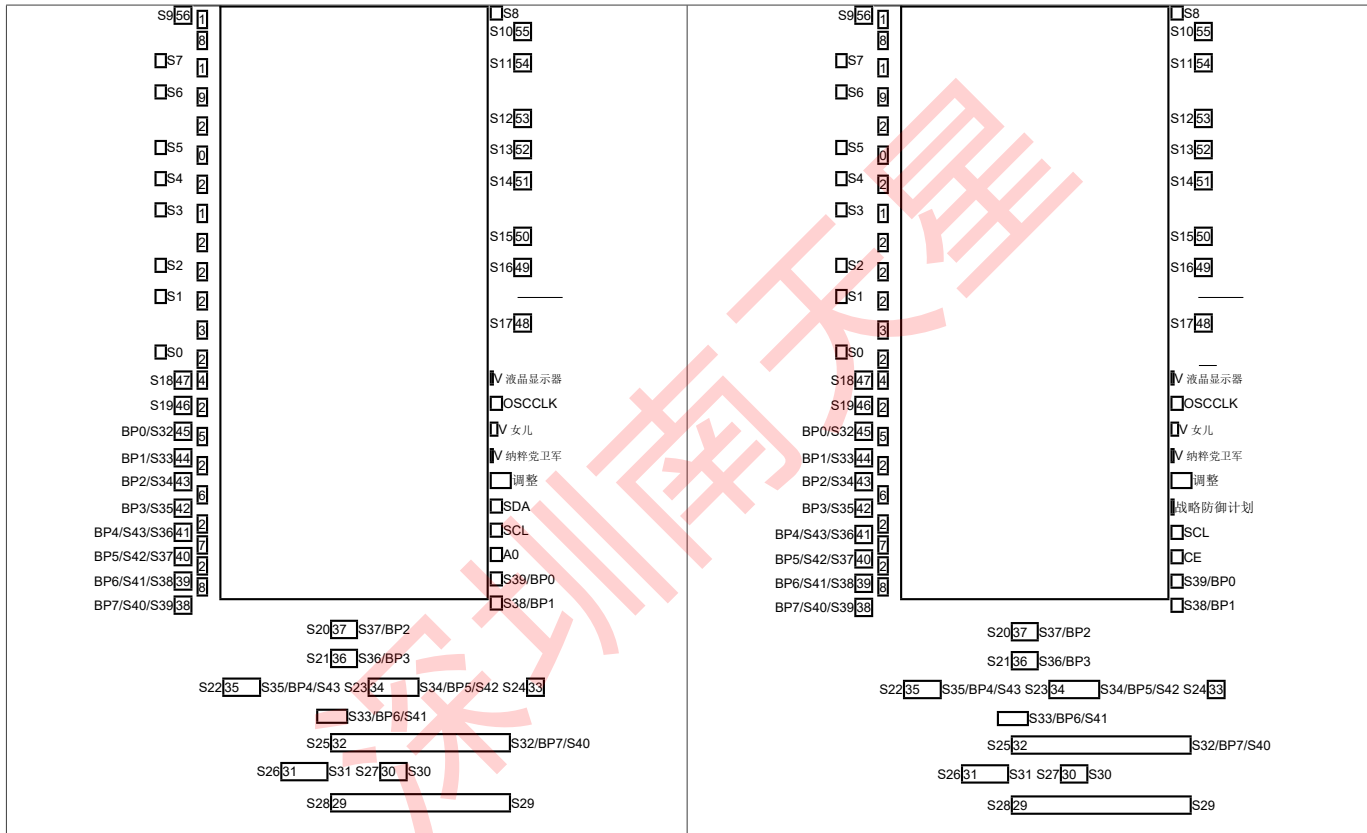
S9 56 1 8 S7 1 S6 9 2 S5 0 S4 2 S3 1 2 S2 2 S1 2 3 S0 2
S18 47 4
S19 46 2
BP0/S32 45 5
BP1/S33 44 2
BP2/S34 43 6
BP3/S35 42
BP4/S43/S36 41 2
BP5/S42/S37 40 7
BP6/S41/S38 39 2 8
BP7/S40/S39 38

S8
S10 55
S11 54
S12 53
S13 52
S14 51
S15 50
S16 49
S17 48
V 液晶显示器
OSCCLK
V 女儿
V 纳粹党卫军
调整
SDA
SCL
A0
S39/BP0
S38/BP1

S20 37 S37/BP2
S21 36 S36/BP3
S22 35 S35/BP4/S43 S23 34 S34/BP5/S42 S24 33
S33/BP6/S41
S25 32 S32/BP7/S40
S26 31 S31 S27 30 S30
S28 29 S29

S9 56 1 8 S7 1 S6 9 2 S5 0 S4 2 S3 1 2 S2 2 S1 2 3 S0 2
S18 47 4
S19 46 2
BP0/S32 45 5
BP1/S33 44 2
BP2/S34 43 6
BP3/S35 42
BP4/S43/S36 41 2
BP5/S42/S37 40 7
BP6/S41/S38 39 2 8
BP7/S40/S39 38

S8
S10 55
S11 54
S12 53
S13 52
S14 51
S15 50
S16 49
S17 48
V 液晶显示器
OSCCLK
V 女儿
V 纳粹党卫军
调整
战略防御计划
SCL
CE
S39/BP0
S38/BP1

S20 37 S37/BP2
S21 36 S36/BP3
S22 35 S35/BP4/S43 S23 34 S34/BP5/S42 S24 33
S33/BP6/S41
S25 32 S32/BP7/S40
S26 31 S31 S27 30 S30
S28 29 S29

深圳南天星